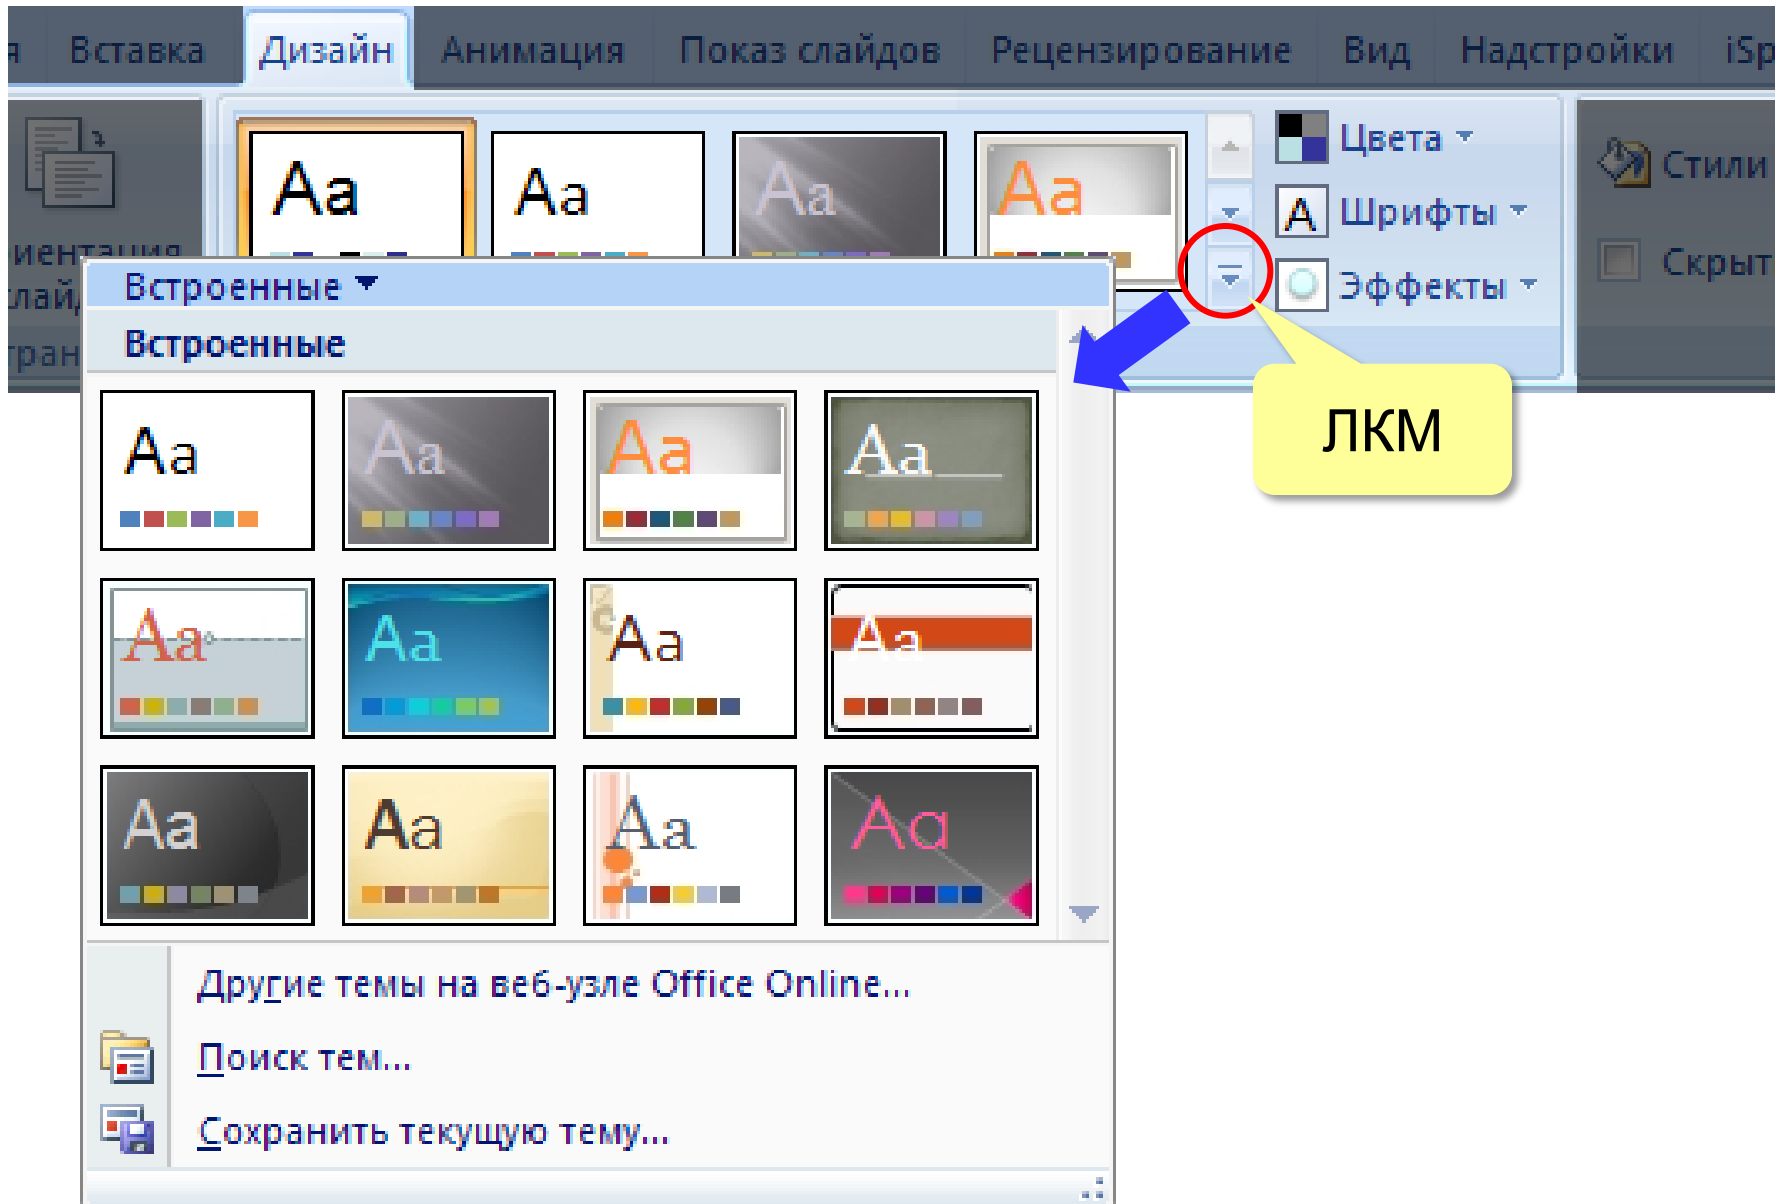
я Вставка Дизайн Анимация Показ слайдов Рецензирование Вид Надстройки iSp

ентация
слай,
тран

Aa Aa Aa Aa

Цвета
Шрифты
Эффекты

Стили
Скрыт

Встроенные

Встроенные

ЛКМ

Aa Aa Aa Aa
Aa Aa Aa Aa
Aa Aa Aa Aa

Другие темы на веб-узле Office Online...
Поиск тем...
Сохранить текущую тему...